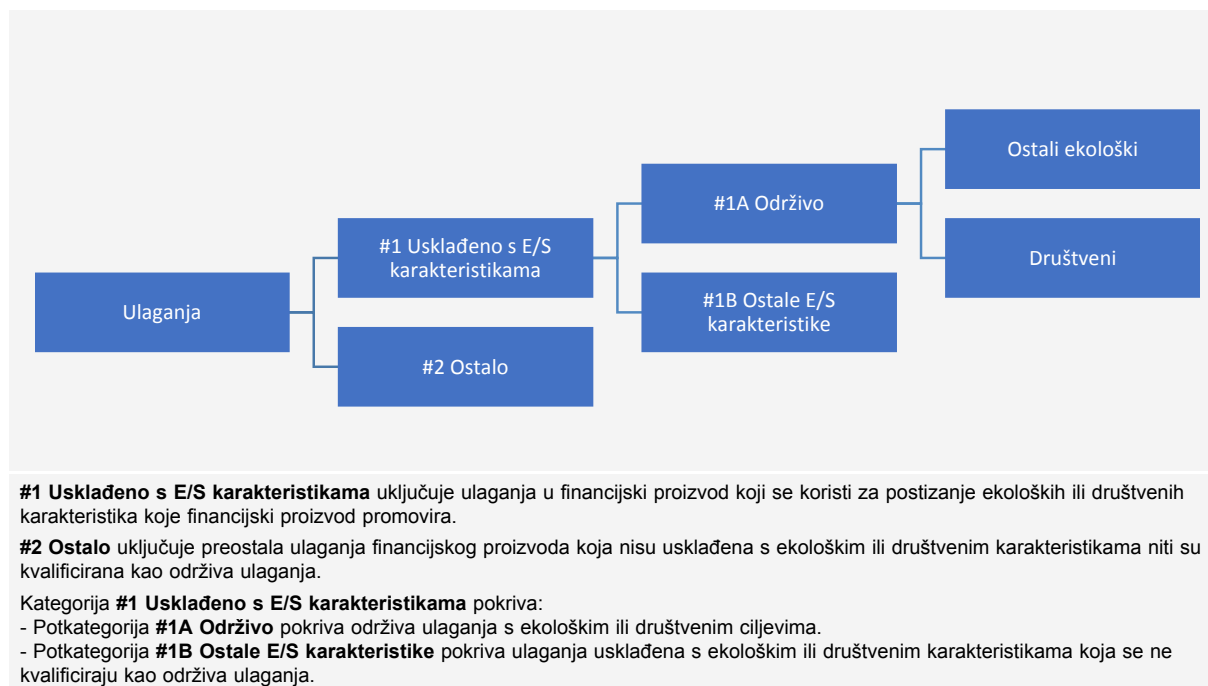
Ulaganja

#1 Usklađeno s E/S karakteristikama

#2 Ostalo

#1A Održivo

#1B Ostale E/S karakteristike

Ostali ekološki

Društveni

**#1 Usklađeno s E/S karakteristikama** uključuje ulaganja u financijski proizvod koji se koristi za postizanje ekoloških ili društvenih karakteristika koje financijski proizvod promovira.

**#2 Ostalo** uključuje preostala ulaganja financijskog proizvoda koja nisu usklađena s ekološkim ili društvenim karakteristikama niti su kvalificirana kao održiva ulaganja.

Kategorija **#1 Usklađeno s E/S karakteristikama** pokriva:
- Potkategorija **#1A Održivo** pokriva održiva ulaganja s ekološkim ili društvenim ciljevima.
- Potkategorija **#1B Ostale E/S karakteristike** pokriva ulaganja usklađena s ekološkim ili društvenim karakteristikama koja se ne kvalificiraju kao održiva ulaganja.